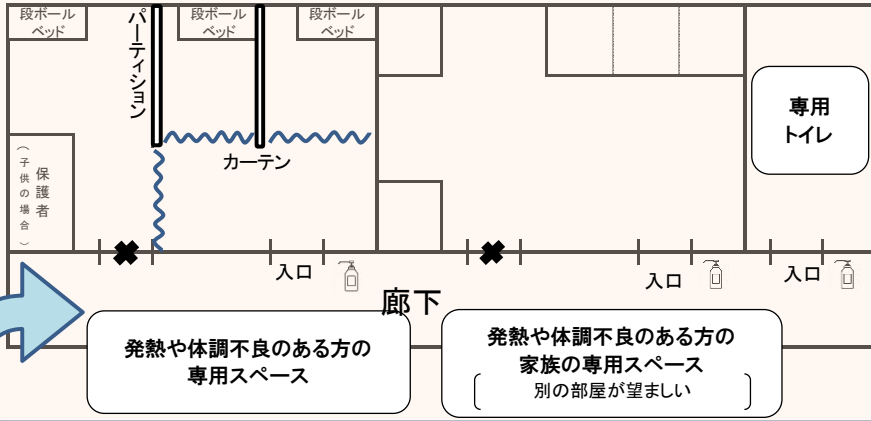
段ボール
ベッド

パーティション

段ボール
ベッド

段ボール
ベッド

専用
トイレ

カーテン

保護者
（子供の場合）

入口

入口

入口

廊下

発熱や体調不良のある方の
専用スペース

発熱や体調不良のある方の
家族の専用スペース
別の部屋が望ましい